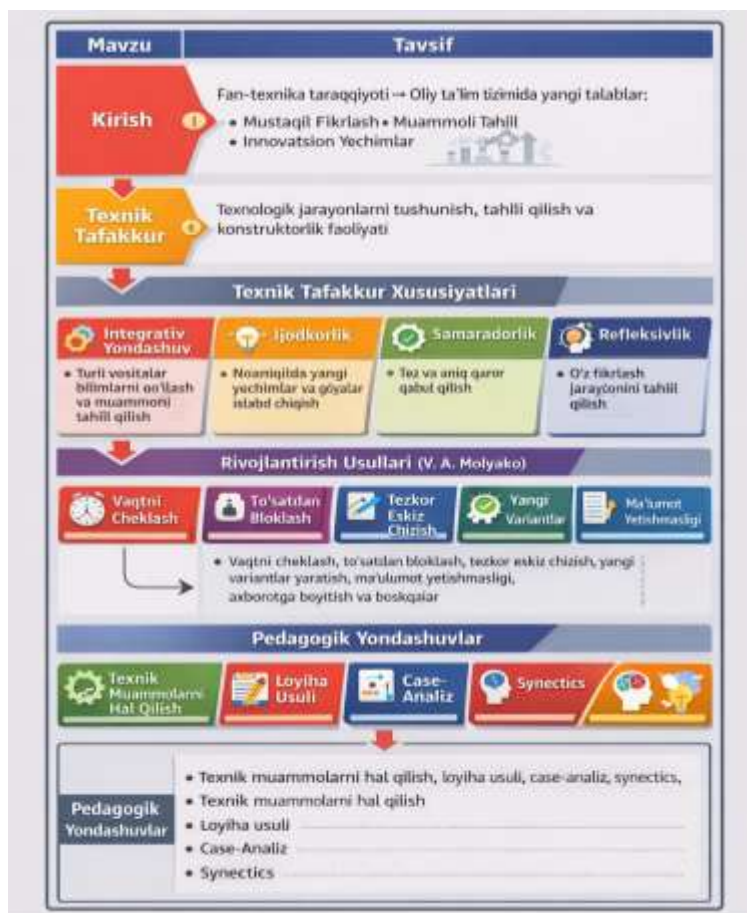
| Mavzu | Tavsif |
|---|---|
| Kirish | Fan-texnika taraqqiyoti → Oliy ta'lim tizimida yangi talablar: • Mustaqil Fikrlash • Muammoli Tahlil • Innovatsion Yechimlar |
| Texnik Tafakkur | Texnologik jarayonlarni tushunish, tahlil qilish va konstruktorlik faoliyati |

Texnik Tafakkur Xususiyatlari

Integrativ Yondashuv
• Turli vositalar bilimlarni qo'llash va muammoni tahlil qilish

Ijodkorlik
• Noaniqlida yangi yechimlar va g'oyalar islabd chiqish

Samaradorlik
• Tez va aniq qaror qabul qilish

Refleksivlik
• O'z fikrlash jarayonini tahlil qilish

Rivojlantirish Usullari (V. A. Molyako)

Vaqtni Cheklash
To'satdan Bloklash
Tezkor Eskiz Chizish
Yangi Variantlar
Ma'lumot Yetishmasligi

• Vaqtni cheklash, to'satdan bloklash, tezkor eskiz chizish, yangi variantlar yaratish, ma'lumot yetishmasligi, axborotga boyitish va boshqalar

Pedagogik Yondashuvlar

Texnik Muammolarni Hal Qilish
Loyiha Usuli
Case-Analiz
Synectics

Pedagogik Yondashuvlar
• Texnik muammolarni hal qilish, loyiha usuli, case-analiz, synectics,
• Texnik muammolarni hal qilish
• Loyiha usuli
• Case-Analiz
• Synectics